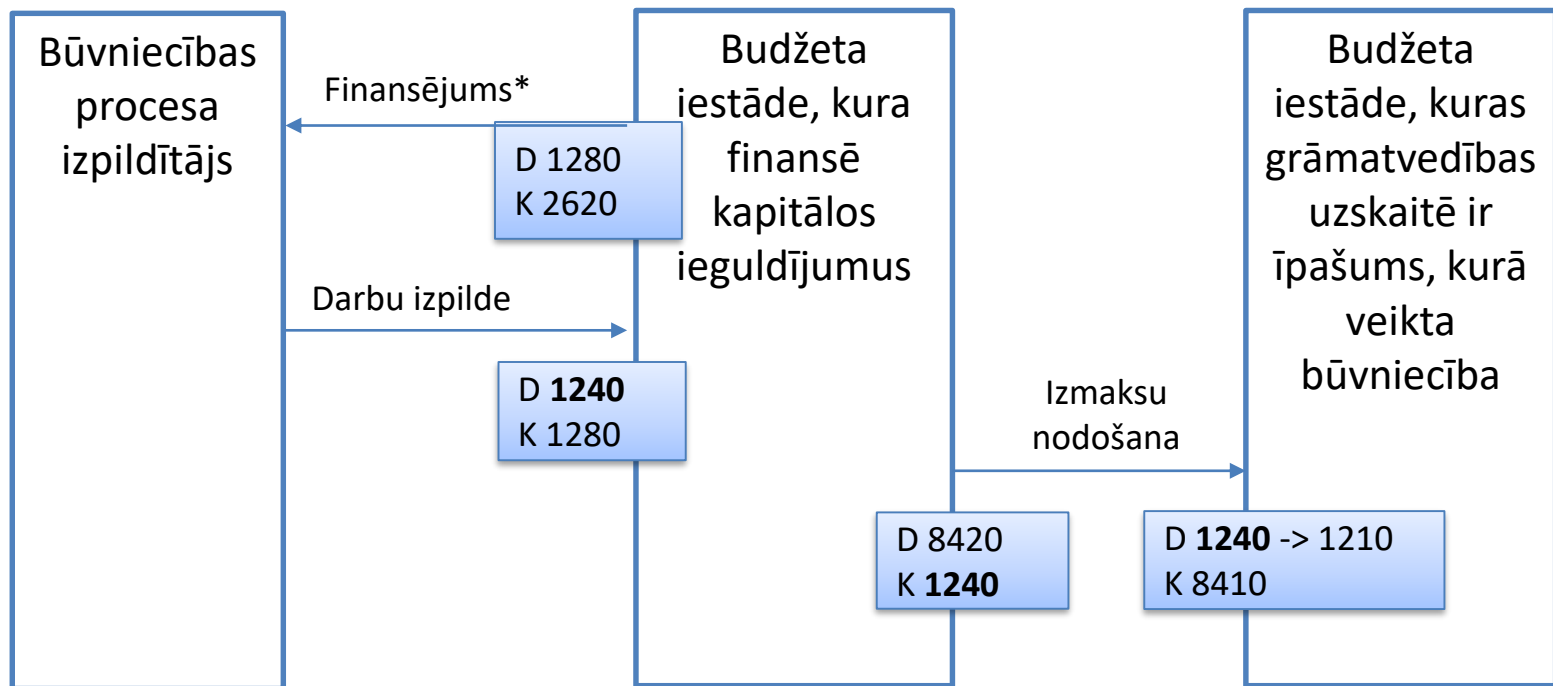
Būvniecības procesa izpildītājs

Finansējums*

D 1280
K 2620

Darbu izpilde

D **1240**
K 1280

Budžeta iestāde, kura finansē kapitālos ieguldījumus

Izmaksu nodošana

D 8420
K **1240**

Budžeta iestāde, kuras grāmatvedības uzskaitē ir īpašums, kurā veikta būvniecība

D **1240** -> 1210
K 8410